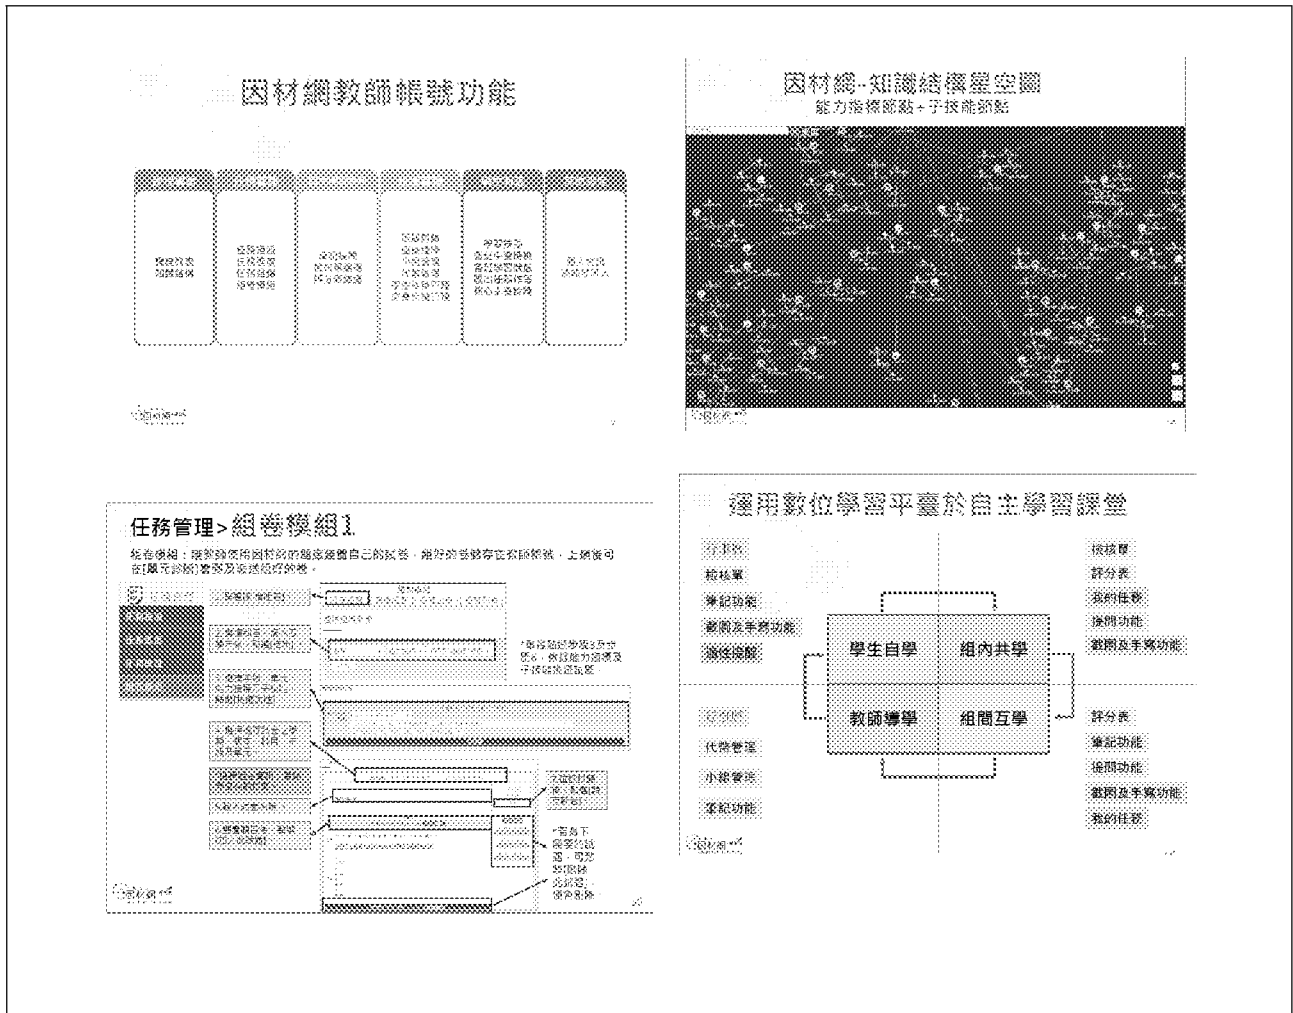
因材網教師帳號功能

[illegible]

因材網-知識結構星空圖
能力指標節點+子技能節點

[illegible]

任務管理>組卷模組1

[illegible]

運用數位學習平臺於自主學習課堂

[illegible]
檢核單
筆記功能
截圖及手寫功能
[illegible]

學生自學
組內共學
教師導學
組間互學

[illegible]
代幣管理
小組管理
筆記功能

檢核單
評分表
我的任務
提問功能
截圖及手寫功能

評分表
筆記功能
提問功能
截圖及手寫功能
我的任務